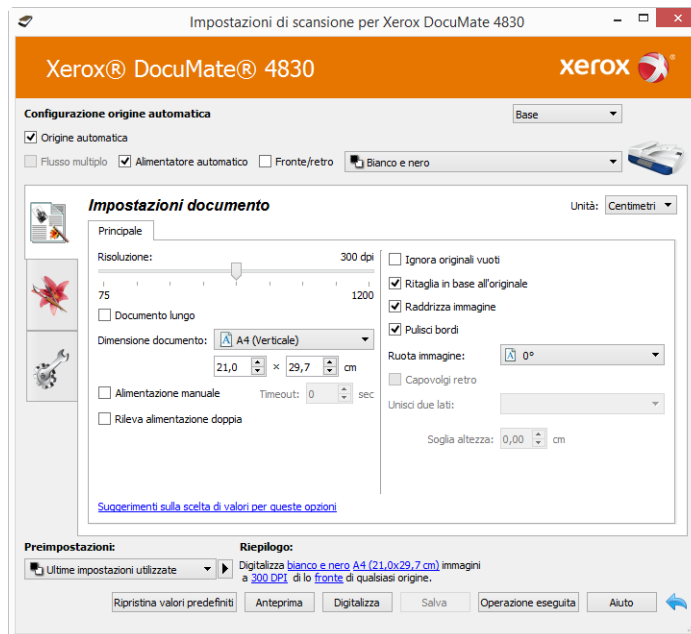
Impostazioni di scansione per Xerox DocuMate 4830

Xerox® DocuMate® 4830

xerox

Configurazione origine automatica

Base

Origine automatica

Flusso multiplo Alimentatore automatico Fronte/retro

Bianco e nero

Impostazioni documento

Unità: Centimetri

Principale

Risoluzione: 300 dpi

75 1200

Documento lungo

Dimensione documento: A4 (Verticale)

21,0 × 29,7 cm

Alimentazione manuale Timeout: 0 sec

Rileva alimentazione doppia

Ignora originali vuoti

Ritaglia in base all'originale

Raddrizza immagine

Pulisci bordi

Ruota immagine: 0°

Capovolgi retro

Unisci due lati:

Soglia altezza: 0,00 cm

Suggerimenti sulla scelta di valori per queste opzioni

Preimpostazioni:

Ultime impostazioni utilizzate

Riepilogo:

Digitalizza bianco e nero A4 (21,0x29,7 cm) immagini a 300 DPI di lo fronte di qualsiasi origine.

Ripristina valori predefiniti Anteprima Digitalizza Salva Operazione eseguita Aiuto